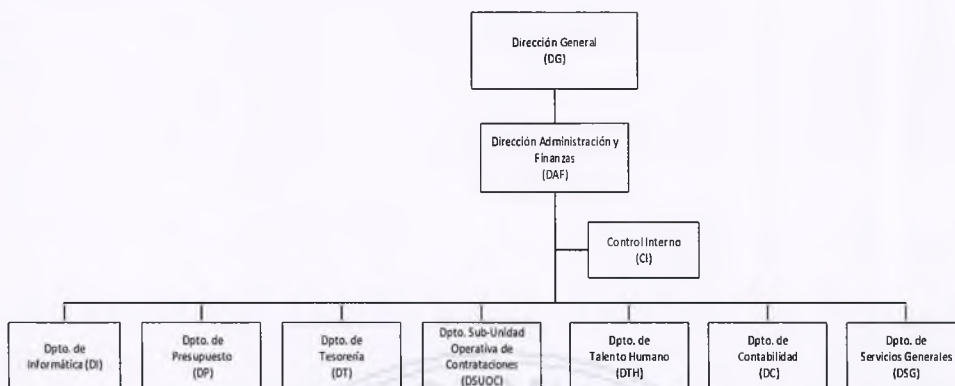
Dirección General
(DG)

Dirección Administración y Finanzas
(DAF)

Control Interno
(CI)

Dpto. de Informática (DI)

Dpto. de Presupuesto
(DP)

Dpto. de Tesorería
(DT)

Dpto. Sub-Unidad Operativa de Contrataciones
(DSUOC)

Dpto. de Talento Humano
(DTH)

Dpto. de Contabilidad
(DC)

Dpto. de Servicios Generales
(DSG)